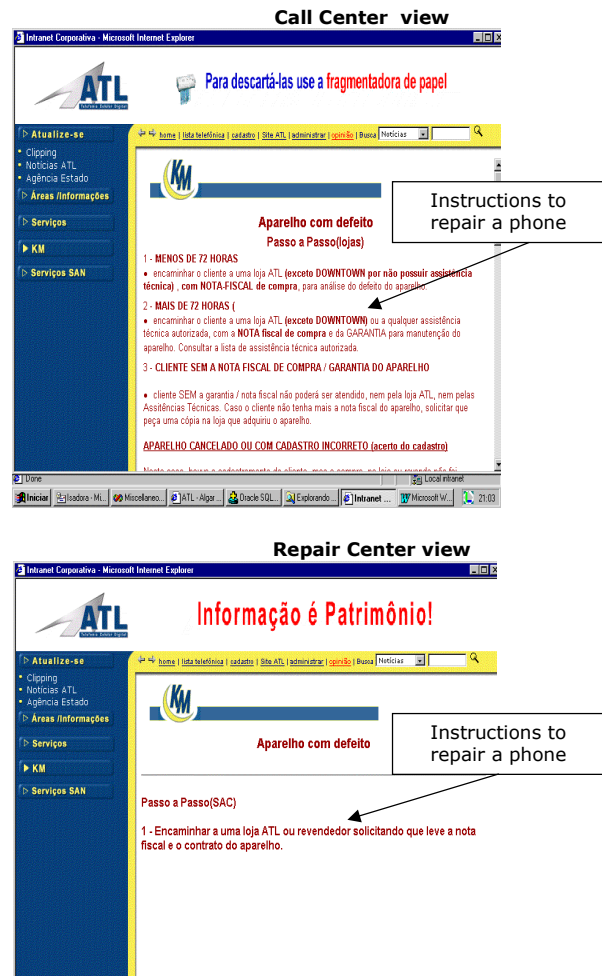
Call Center view

Intranet Corporativa - Microsoft Internet Explorer

ATL

Para descartá-las use a fragmentadora de papel

▷ Atualize-se
• Clipping
• Notícias ATL
• Agência Estado
▷ Áreas /Informações
▷ Serviços
▶ KM
▷ Serviços SAN

home | lista telefônica | cadastro | Site ATL | administrar | opinião | Busca Notícias

KM

Instructions to repair a phone

Aparelho com defeito
Passo a Passo(lojas)

1 - MENOS DE 72 HORAS
• encaminhar o cliente a uma loja ATL (exceto DOWNTOWN por não possuir assistência técnica) , com NOTA-FISCAL de compra, para análise do defeito do aparelho.

2 - MAIS DE 72 HORAS (
• encaminhar o cliente a uma loja ATL (exceto DOWNTOWN) ou a qualquer assistência técnica autorizada, com a NOTA fiscal de compra e da GARANTIA para manutenção do aparelho. Consultar a lista de assistência técnica autorizada.

3 - CLIENTE SEM A NOTA FISCAL DE COMPRA / GARANTIA DO APARELHO

• cliente SEM a garantia / nota fiscal não poderá ser atendido, nem pela loja ATL, nem pelas Assistências Técnicas. Caso o cliente não tenha mais a nota fiscal do aparelho, solicitar que peça uma cópia na loja que adquiriu o aparelho.

APARELHO CANCELADO OU COM CADASTRO INCORRETO (acerto do cadastro)

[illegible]

Done
Local intranet
Iniciar | Isadora - Mi... | Miscellaneo... | ATL - Algar ... | Oracle SQL... | Explorando ... | Intranet ... | Microsoft W... | 21:03

Repair Center view

Intranet Corporativa - Microsoft Internet Explorer

ATL

Informação é Patrimônio!

▷ Atualize-se
• Clipping
• Notícias ATL
• Agência Estado
▷ Áreas /Informações
▷ Serviços
▶ KM
▷ Serviços SAN

home | lista telefônica | cadastro | Site ATL | administrar | opinião | Busca Notícias

KM

Aparelho com defeito

Instructions to repair a phone

Passo a Passo(SAC)

1 - Encaminhar a uma loja ATL ou revendedor solicitando que leve a nota fiscal e o contrato do aparelho.